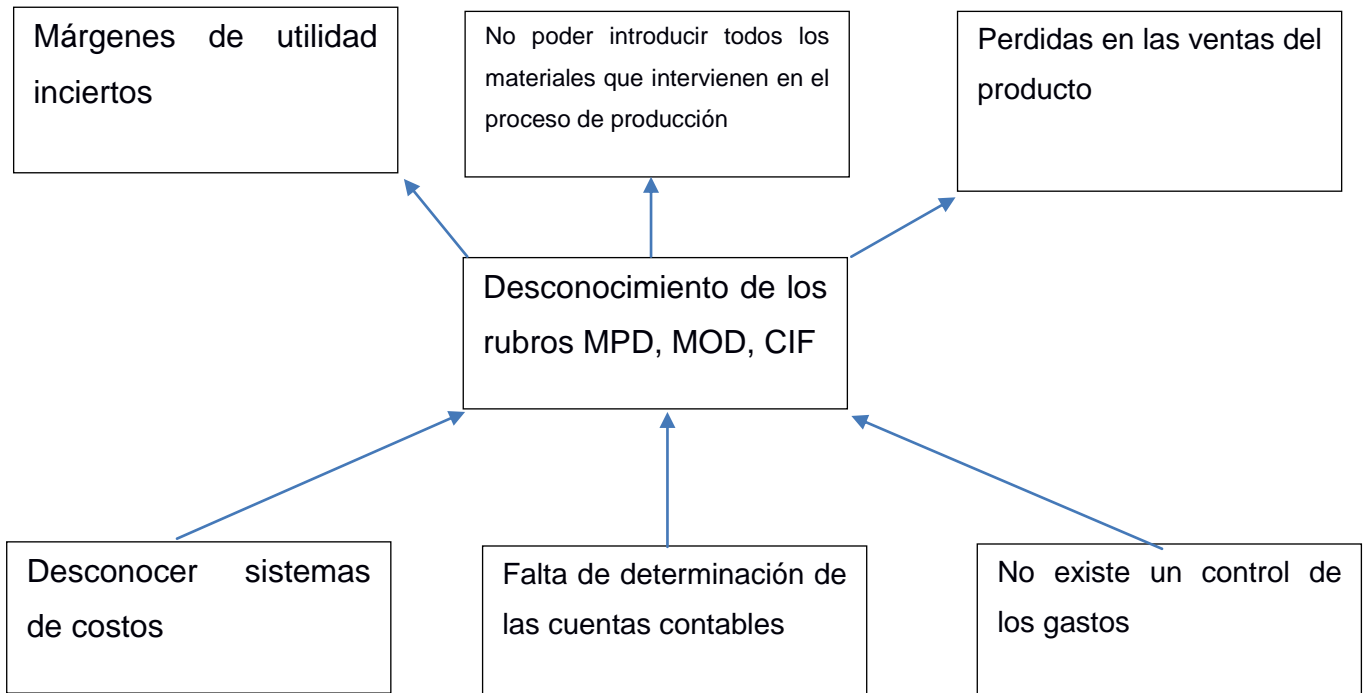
Márgenes de utilidad inciertos

No poder introducir todos los materiales que intervienen en el proceso de producción

Perdidas en las ventas del producto

Desconocimiento de los rubros MPD, MOD, CIF

Desconocer sistemas de costos

Falta de determinación de las cuentas contables

No existe un control de los gastos